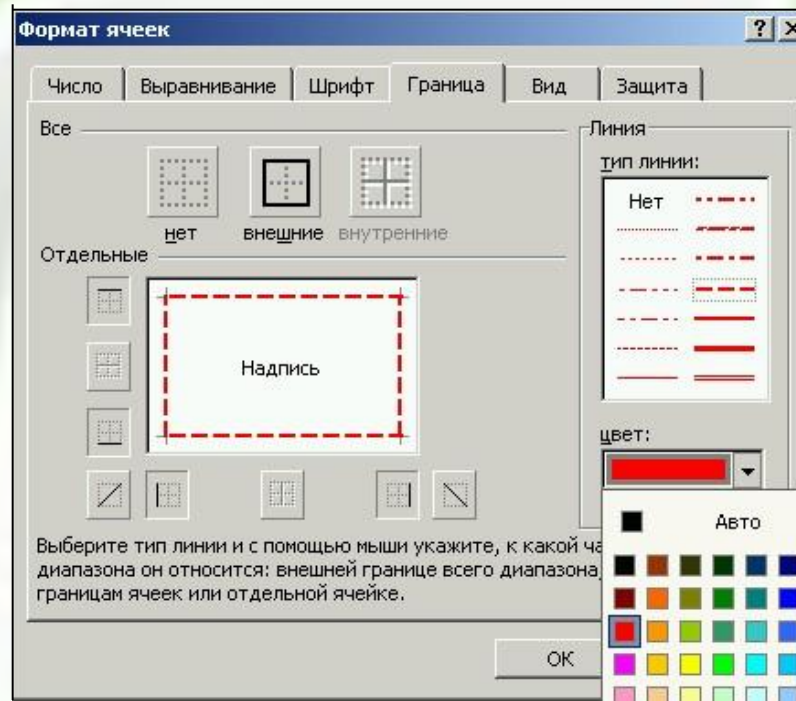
Формат ячеек
? X

Число | Выравнивание | Шрифт | Граница | Вид | Защита

Все

нет внешние внутренние

Отдельные

Надпись

Линия
тип линии:
Нет

цвет:

Авто

Выберите тип линии и с помощью мыши укажите, к какой ча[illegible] диапазона он относится: внешней границе всего диапазона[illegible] границам ячеек или отдельной ячейке.

OK